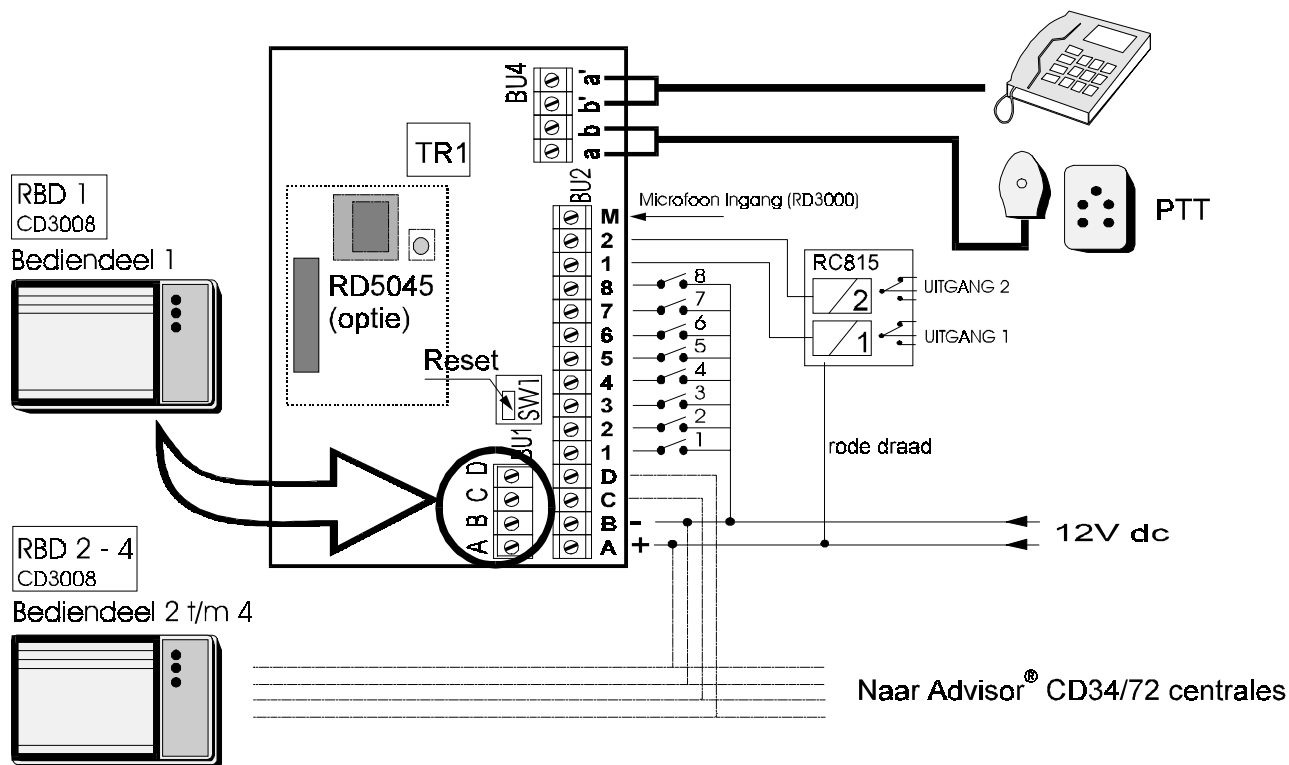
BU4
a'
b'
b
a

TR1

RBD 1
CD3008
Bediendeel 1

BU2
M
2
1
8
7
6
5
4
3
2
1
D
C
B
A

Microfoon Ingang (RD3000)

PTT

RD5045
(optie)

Reset
SW1

BU1
D C B A

RC815
2
1
UITGANG 2
UITGANG 1

8
7
6
5
4
3
2
1

rode draad

-
+

12V dc

RBD 2 - 4
CD3008
Bediendeel 2 t/m 4

Naar Advisor® CD34/72 centrales